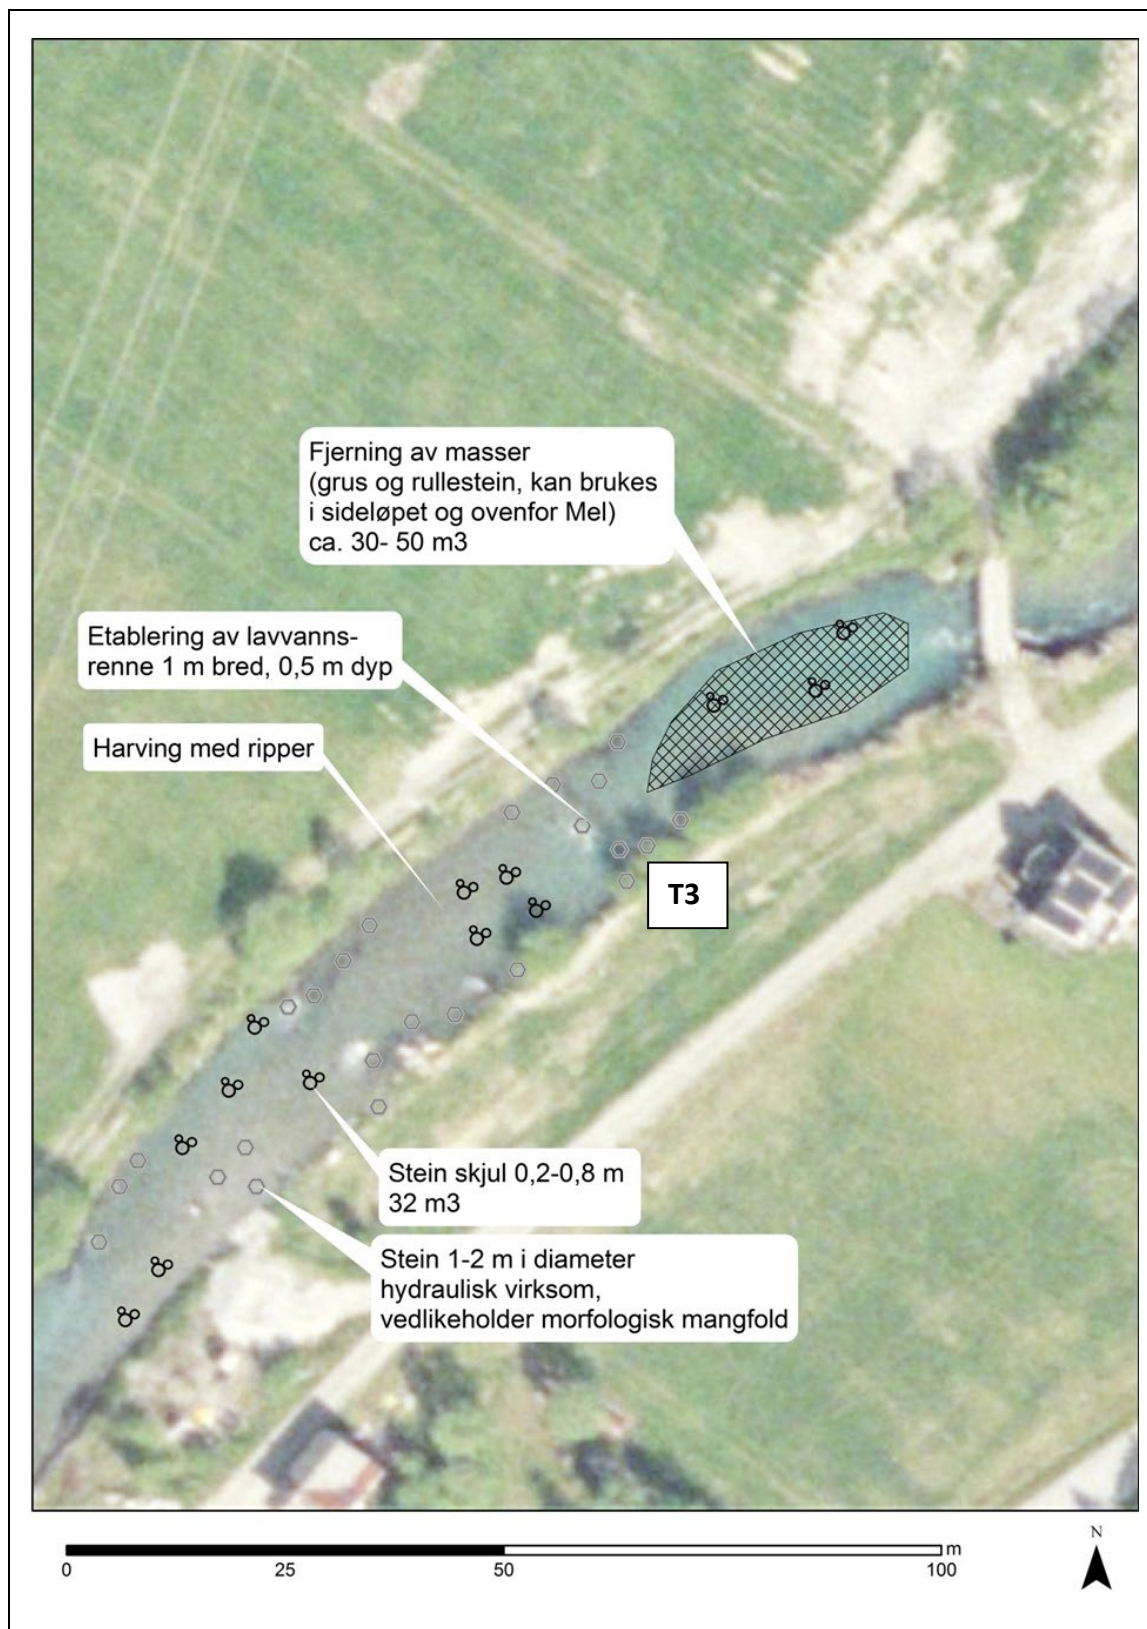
Fjerning av masser
(grus og rullestein, kan brukes i sideløpet og ovenfor Mel)
ca. 30- 50 m3

Etablering av lavvannsrenne 1 m bred, 0,5 m dyp

Harving med ripper

T3

Stein skjul 0,2-0,8 m
32 m3

Stein 1-2 m i diameter
hydraulisk virksom,
vedlikeholder morfologisk mangfold

0
25
50
100
m

N